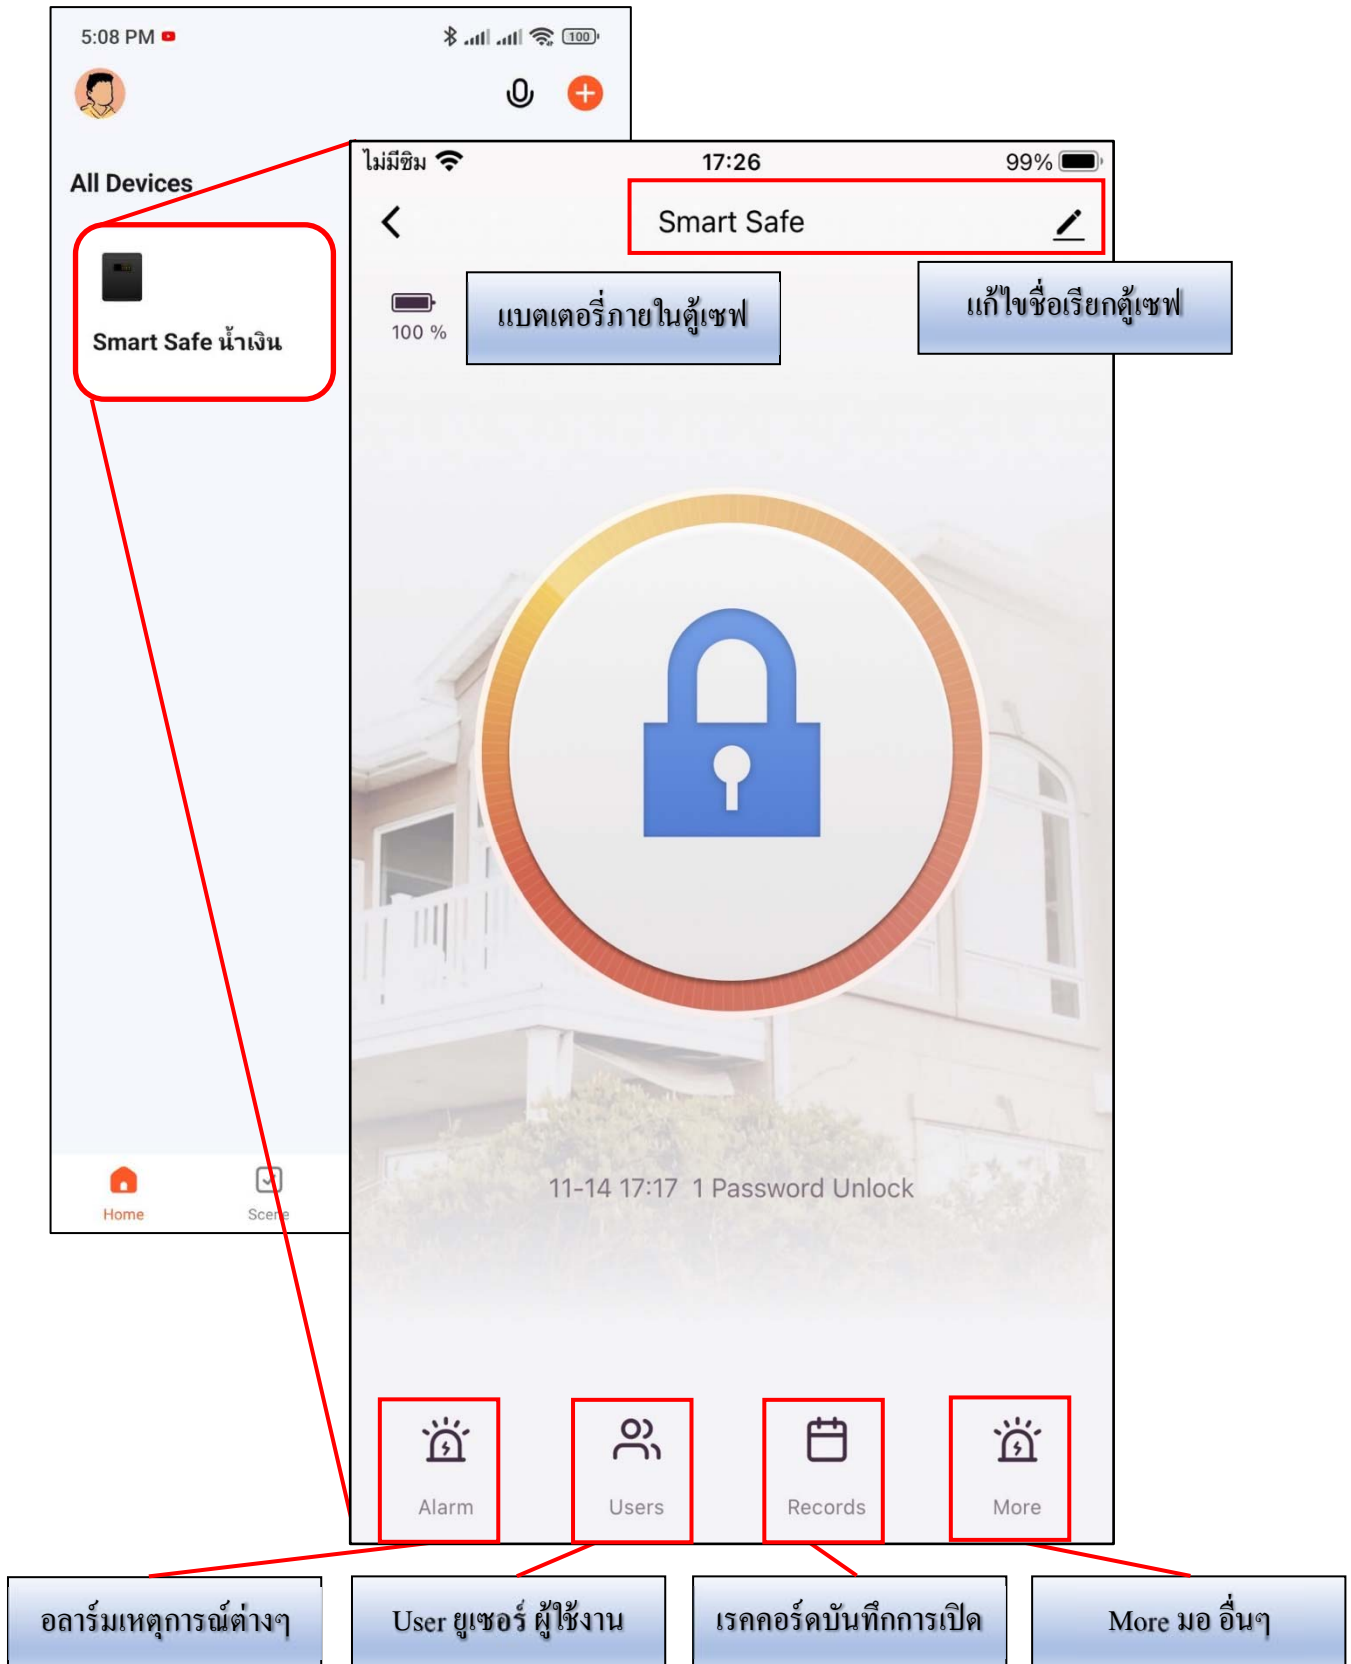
5:08 PM

All Devices

Smart Safe น้ำเงิน

Home

Scene

ไม่มีซิม 17:26 99%

Smart Safe

100 %

แบตเตอรี่ภายในตู้เซฟ

แก้ไขชื่อเรียกตู้เซฟ

11-14 17:17 1 Password Unlock

Alarm

Users

Records

More

อลาร์มเหตุการณ์ต่างๆ

User ยูเซอร์ ผู้ใช้งาน

เรคคอร์ดบันทึกการเปิด

More มอ อื่นๆ